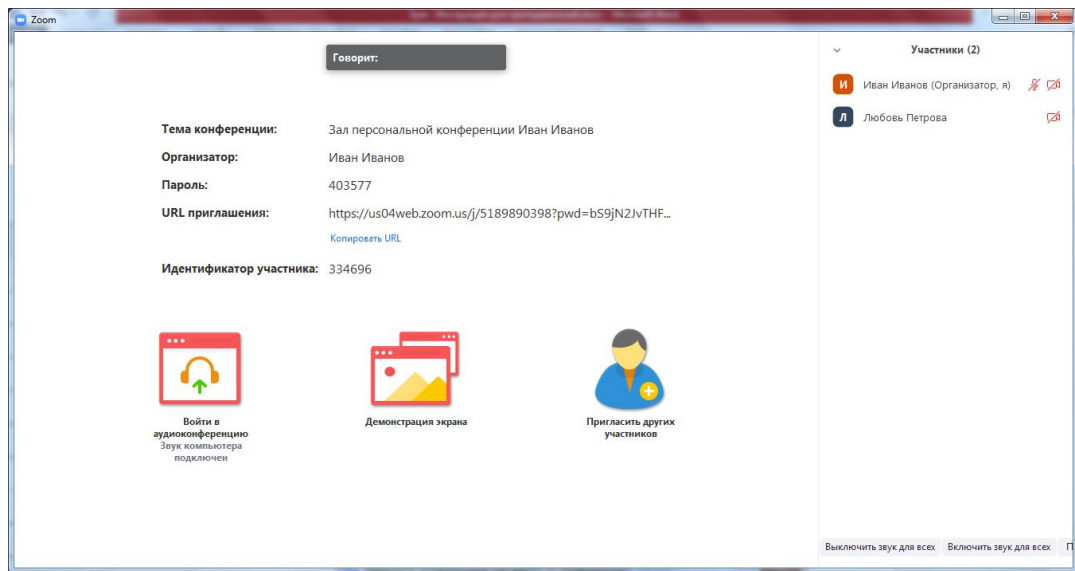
Zoom

Говорит:

Тема конференции: Зал персональной конференции Иван Иванов

Организатор: Иван Иванов

Пароль: 403577

URL приглашения: https://us04web.zoom.us/j/5189890398?pwd=bS9jN2JvTHF...

Копировать URL

Идентификатор участника: 334696

Войти в аудиоконференцию
Звук компьютера подключен

Демонстрация экрана

Пригласить других участников

Участники (2)

И Иван Иванов (Организатор, я)

Л Любовь Петрова

Выключить звук для всех | Включить звук для всех | П